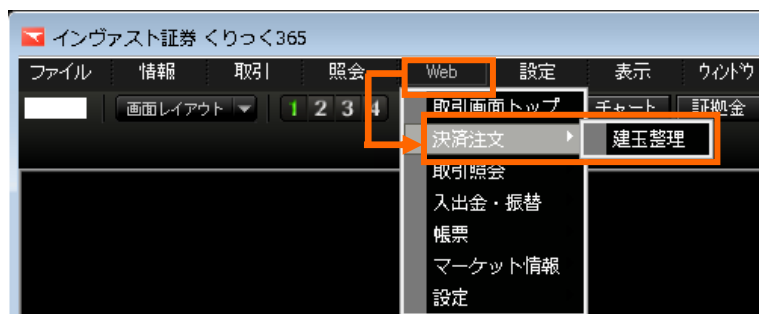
インヴァスト証券 くりっく365

ファイル 情報 取引 照会 Web 設定 表示 ウィンドウ

画面レイアウト 1 2 3 4

取引画面トップ
決済注文
取引照会
入出金・振替
帳票
マーケット情報
設定

建玉整理

チャート 証拠金